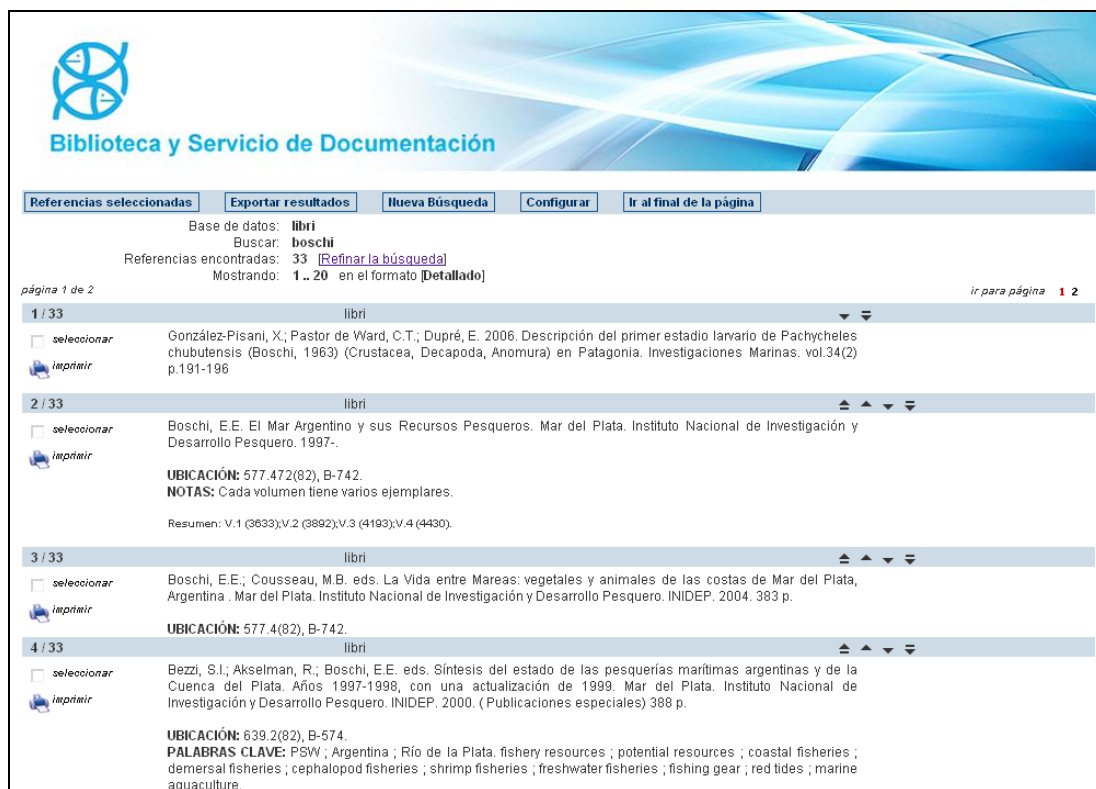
Biblioteca y Servicio de Documentación

Referencias seleccionadas | Exportar resultados | Nueva Búsqueda | Configurar | Ir al final de la página

Base de datos: libri
Buscar: boschi
Referencias encontradas: 33 [Refinar la búsqueda]
Mostrando: 1 .. 20 en el formato [Detallado]

página 1 de 2

ir para página 1 2

1 / 33 libri

seleccionar
imprimir

González-Pisani, X.; Pastor de Ward, C.T.; Dupré, E. 2006. Descripción del primer estadio larvario de Pachycheles chubutensis (Boschi, 1963) (Crustacea, Decapoda, Anomura) en Patagonia. Investigaciones Marinas. vol.34(2) p.191-196

2 / 33 libri

seleccionar
imprimir

Boschi, E.E. El Mar Argentino y sus Recursos Pesqueros. Mar del Plata. Instituto Nacional de Investigación y Desarrollo Pesquero. 1997-.

UBICACIÓN: 577.472(82), B-742.
NOTAS: Cada volumen tiene varios ejemplares.

Resumen: V.1 (3633);V.2 (3892);V.3 (4193);V.4 (4430).

3 / 33 libri

seleccionar
imprimir

Boschi, E.E.; Cousseau, M.B. eds. La Vida entre Mareas: vegetales y animales de las costas de Mar del Plata, Argentina . Mar del Plata. Instituto Nacional de Investigación y Desarrollo Pesquero. INIDEP. 2004. 383 p.

UBICACIÓN: 577.4(82), B-742.

4 / 33 libri

seleccionar
imprimir

Bezzi, S.I.; Akselman, R.; Boschi, E.E. eds. Síntesis del estado de las pesquerías marítimas argentinas y de la Cuenca del Plata. Años 1997-1998, con una actualización de 1999. Mar del Plata. Instituto Nacional de Investigación y Desarrollo Pesquero. INIDEP. 2000. ( Publicaciones especiales) 388 p.

UBICACIÓN: 639.2(82), B-574.
PALABRAS CLAVE: PSW ; Argentina ; Río de la Plata. fishery resources ; potential resources ; coastal fisheries ; demersal fisheries ; cephalopod fisheries ; shrimp fisheries ; freshwater fisheries ; fishing gear ; red tides ; marine aquaculture.